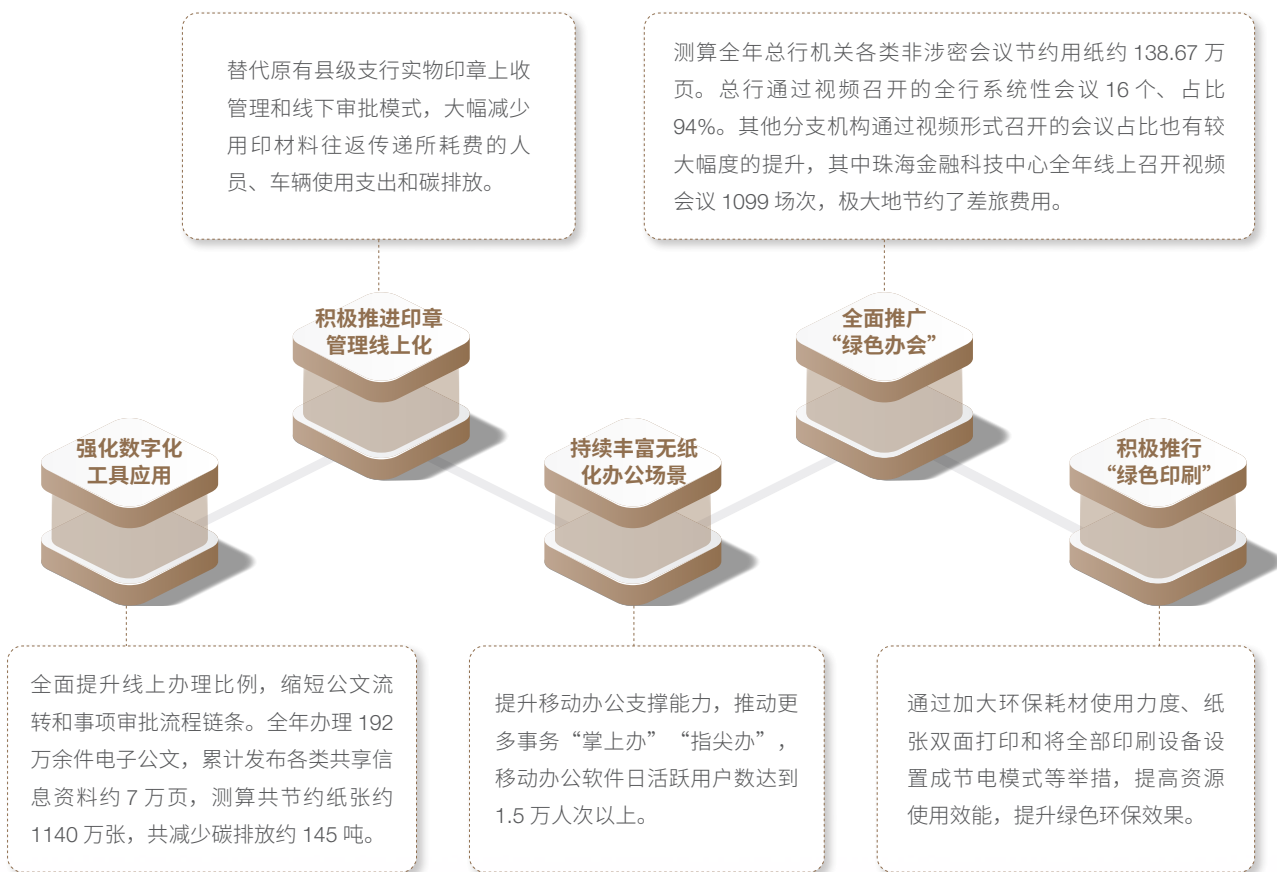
替代原有县级支行实物印章上收管理和线下审批模式，大幅减少用印材料往返传递所耗费的人员、车辆使用支出和碳排放。

测算全年总行机关各类非涉密会议节约用纸约 138.67 万页。总行通过视频召开的全行系统性会议 16 个、占比 94%。其他分支机构通过视频形式召开的会议占比也有较大幅度的提升，其中珠海金融科技中心全年线上召开视频会议 1099 场次，极大地节约了差旅费用。

积极推进印章管理线上化

全面推广“绿色办会”

强化数字化工具应用

持续丰富无纸化办公场景

积极推行“绿色印刷”

全面提升线上办理比例，缩短公文流转和事项审批流程链条。全年办理 192 万余件电子公文，累计发布各类共享信息资料约 7 万页，测算共节约纸张约 1140 万张，共减少碳排放约 145 吨。

提升移动办公支撑能力，推动更多事务“掌上办”“指尖办”，移动办公软件日活跃用户数达到 1.5 万人次以上。

通过加大环保耗材使用力度、纸张双面打印和将全部印刷设备设置成节电模式等举措，提高资源使用效能，提升绿色环保效果。